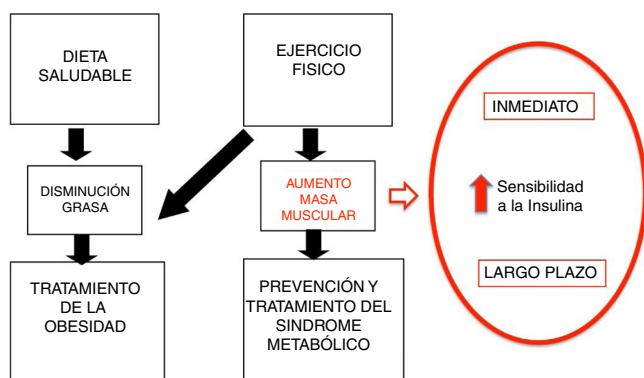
DIETA SALUDABLE

EJERCICIO FISICO

DISMINUCIÓN GRASA

AUMENTO MASA MUSCULAR

TRATAMIENTO DE LA OBESIDAD

PREVENCIÓN Y TRATAMIENTO DEL SINDROME METABÓLICO

INMEDIATO

Sensibilidad a la Insulina

LARGO PLAZO